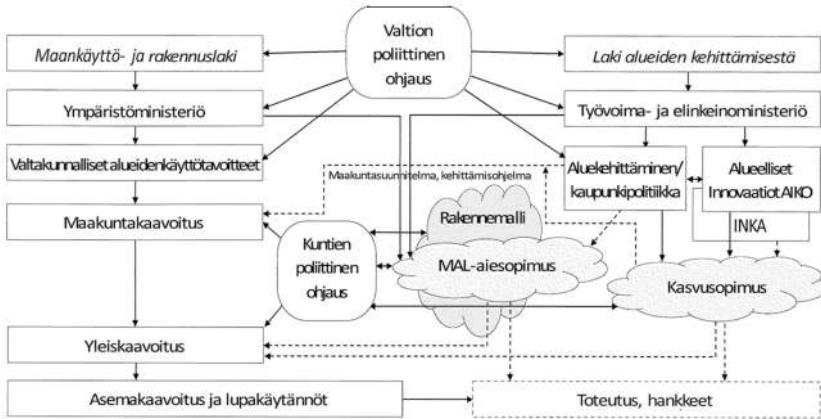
Valtion poliittinen ohjaus

Maankäyttö- ja rakennuslaki

Laki alueiden kehittämisestä

Ympäristöministeriö

Työvoima- ja elinkeinoministeriö

Valtakunnalliset alueidenkäyttötavoitteet

Maakuntasuunnitelma, kehittämisohjelma

Aluekehittäminen/ kaupunkipolitiikka

Alueelliset Innovaatiot AIKO

Maakuntakaavoitus

Rakennemalli

INKA

Kuntien poliittinen ohjaus

MAL-aiesopimus

Kasvusopimus

Yleiskaavoitus

Asemakaavoitus ja lupakäytännöt

Toteutus, hankkeet